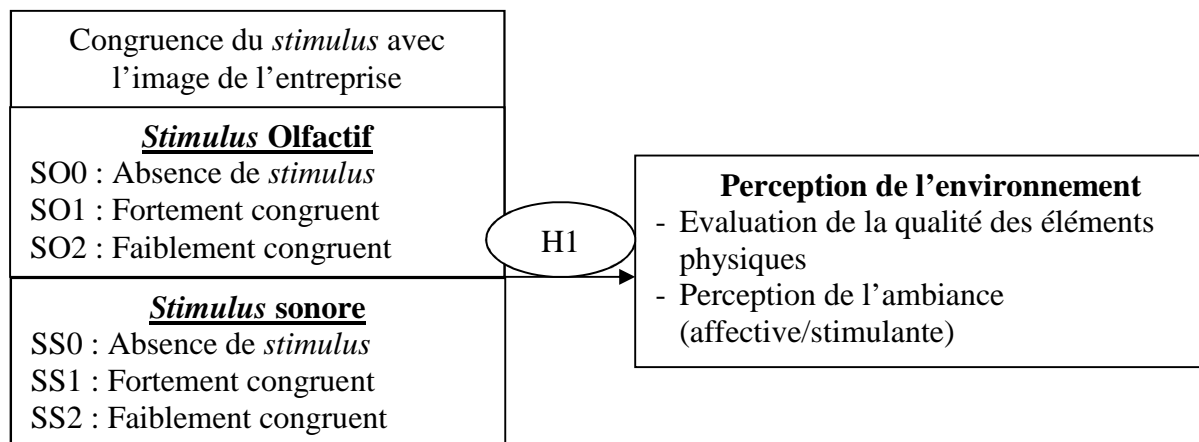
Congruence du *stimulus* avec l'image de l'entreprise

***Stimulus* Olfactif**
SO0 : Absence de *stimulus*
SO1 : Fortement congruent
SO2 : Faiblement congruent

***Stimulus* sonore**
SS0 : Absence de *stimulus*
SS1 : Fortement congruent
SS2 : Faiblement congruent

H1

**Perception de l'environnement**
- Evaluation de la qualité des éléments physiques
- Perception de l'ambiance (affective/stimulante)